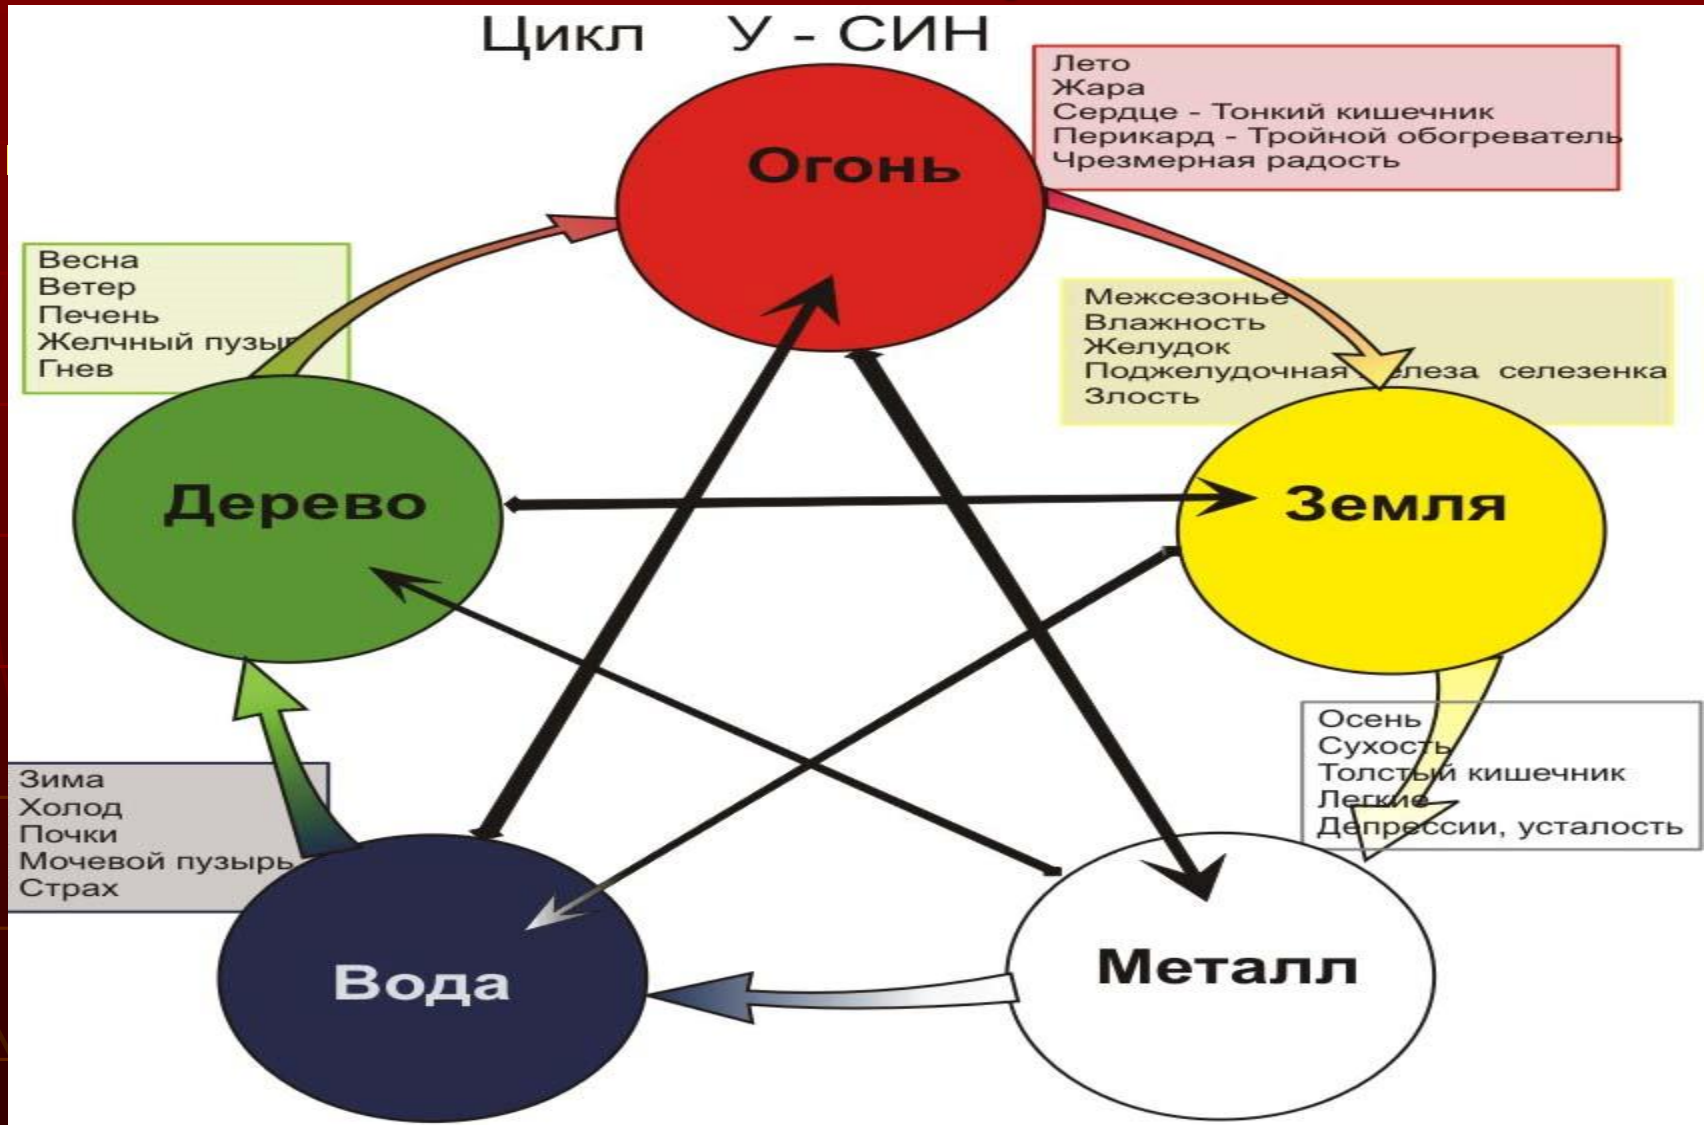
Цикл У - СИН

Лето
Жара
Сердце - Тонкий кишечник
Перикард - Тройной обогреватель
Чрезмерная радость

Огонь

Весна
Ветер
Печень
Желчный пузы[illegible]
Гнев

Межсезонье
Влажность
Желудок
Поджелудочная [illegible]елеза селезенка
Злость

Дерево

Земля

Осень
Сухость
Толстый кишечник
Легкие
Депрессии, усталость

Зима
Холод
Почки
Мочевой пузырь
Страх

Вода

Металл